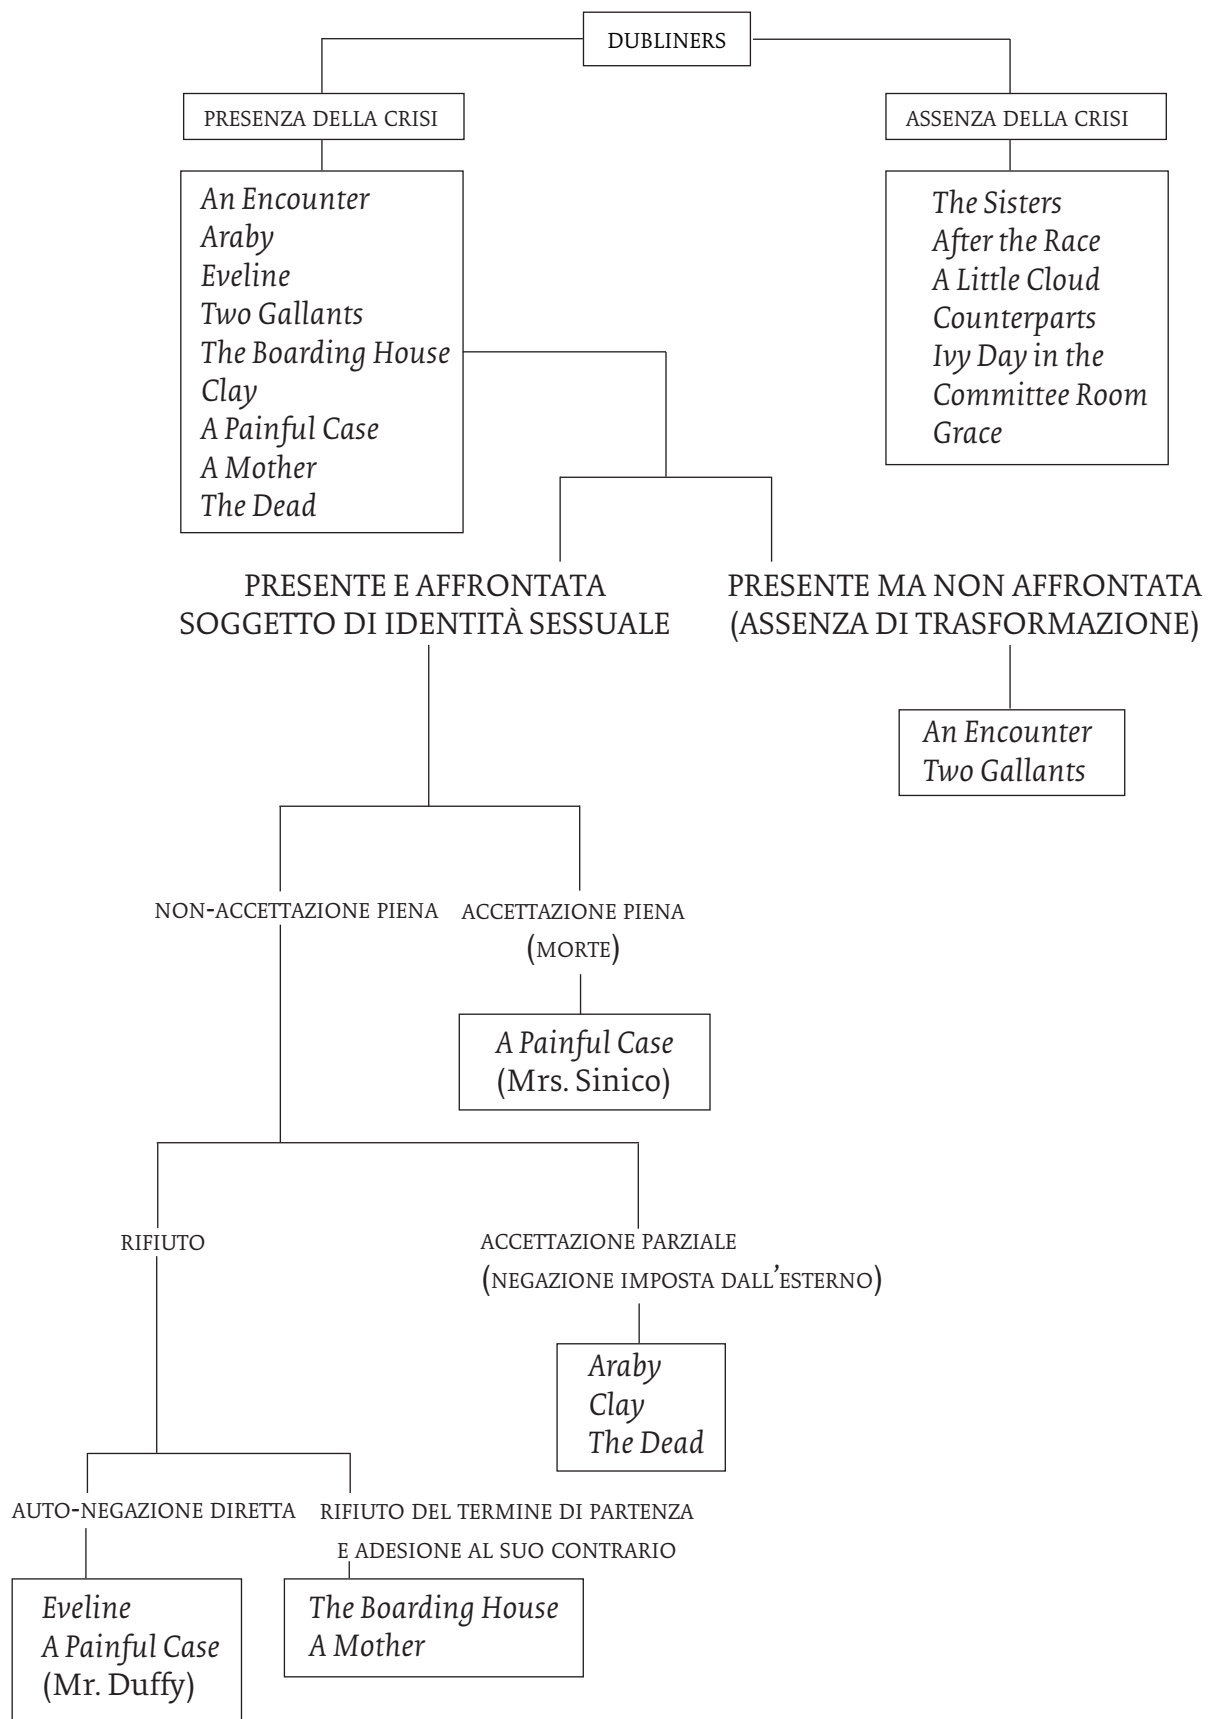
DUBLINERS

PRESENZA DELLA CRISI

ASSENZA DELLA CRISI

An Encounter
Araby
Eveline
Two Gallants
The Boarding House
Clay
A Painful Case
A Mother
The Dead

The Sisters
After the Race
A Little Cloud
Counterparts
Ivy Day in the Committee Room
Grace

PRESENTE E AFFRONTATA
SOGGETTO DI IDENTITÀ SESSUALE

PRESENTE MA NON AFFRONTATA
(ASSENZA DI TRASFORMAZIONE)

An Encounter
Two Gallants

NON-ACCETTAZIONE PIENA

ACCETTAZIONE PIENA
(MORTE)

A Painful Case
(Mrs. Sinico)

RIFIUTO

ACCETTAZIONE PARZIALE
(NEGAZIONE IMPOSTA DALL'ESTERNO)

Araby
Clay
The Dead

AUTO-NEGAZIONE DIRETTA

RIFIUTO DEL TERMINE DI PARTENZA
E ADESIONE AL SUO CONTRARIO

Eveline
A Painful Case
(Mr. Duffy)

The Boarding House
A Mother